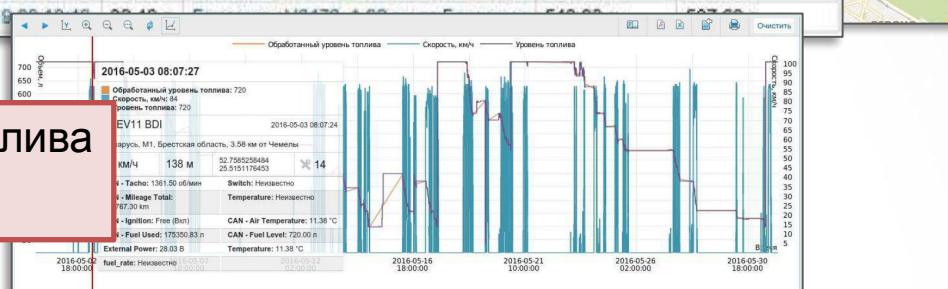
Очистить

Обработанный уровень топлива
Скорость, км/ч
Уровень топлива

Объем, л
700
650
600

2016-05-03 08:07:27
Обработанный уровень топлива: 720
Скорость, км/ч: 84
Уровень топлива: 720

лива

EV11 BDI 2016-05-03 08:07:24
ларусь, М1, Брестская область, 3.58 км от Чемелы
км/ч 138 м 52.7585258484 25.5151176453 14
- Tacho: 1361.50 об/мин Switch: Неизвестно
- Mileage Total: 767.30 km Temperature: Неизвестно
- Ignition: Free (Вкл) CAN - Air Temperature: 11.38 °C
- Fuel Used: 175350.83 л CAN - Fuel Level: 720.00 л
External Power: 28.03 В Temperature: 11.38 °C
fuel_rate: Неизвестно

Скорость, км/ч
100
95
90
85
80
75
70
65
60
55
50
45
40
35
30
25
20
15
10
5
Время

2016-05-02 18:00:00
2016-05-07
2016-05-12 02:00:00
2016-05-16 18:00:00
2016-05-21 10:00:00
2016-05-26 02:00:00
2016-05-30 18:00:00